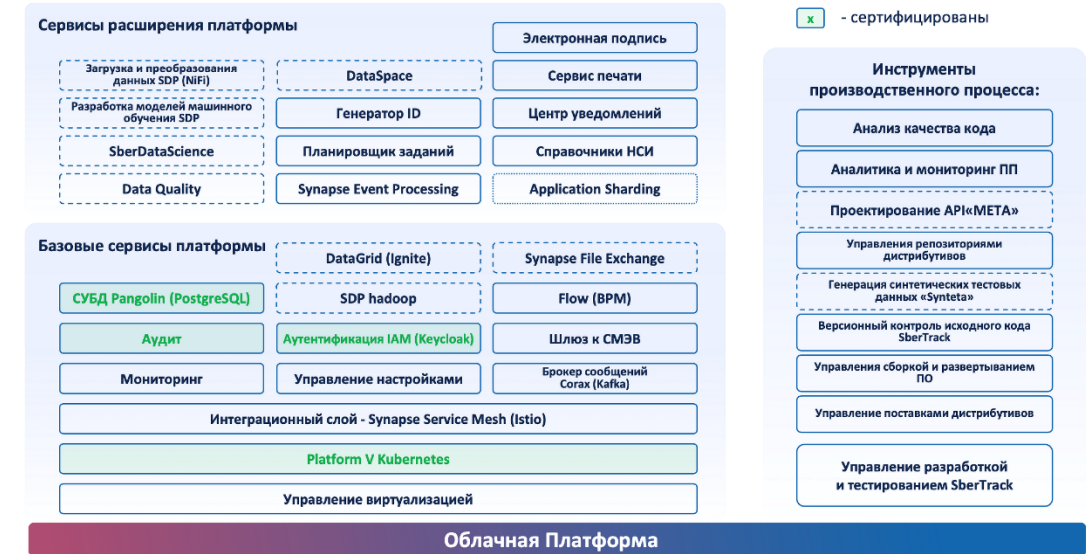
x - сертифицированы

Сервисы расширения платформы

Электронная подпись

Загрузка и преобразования данных SDP (NiFi)

DataSpace

Сервис печати

Разработка моделей машинного обучения SDP

Генератор ID

Центр уведомлений

SberDataScience

Планировщик заданий

Справочники НСИ

Data Quality

Synapse Event Processing

Application Sharding

Базовые сервисы платформы

DataGrid (Ignite)

Synapse File Exchange

СУБД Pangolin (PostgreSQL)

SDP hadoop

Flow (BPM)

Аудит

Аутентификация IAM (Keycloak)

Шлюз к СМЭВ

Мониторинг

Управление настройками

Брокер сообщений Corax (Kafka)

Интеграционный слой - Synapse Service Mesh (Istio)

Platform V Kubernetes

Управление виртуализацией

Инструменты производственного процесса:

Анализ качества кода

Аналитика и мониторинг ПП

Проектирование API«META»

Управления репозиториями дистрибутивов

Генерация синтетических тестовых данных «Synteta»

Версионный контроль исходного кода SberTrack

Управления сборкой и развертыванием ПО

Управление поставками дистрибутивов

Управление разработкой и тестированием SberTrack

Облачная Платформа